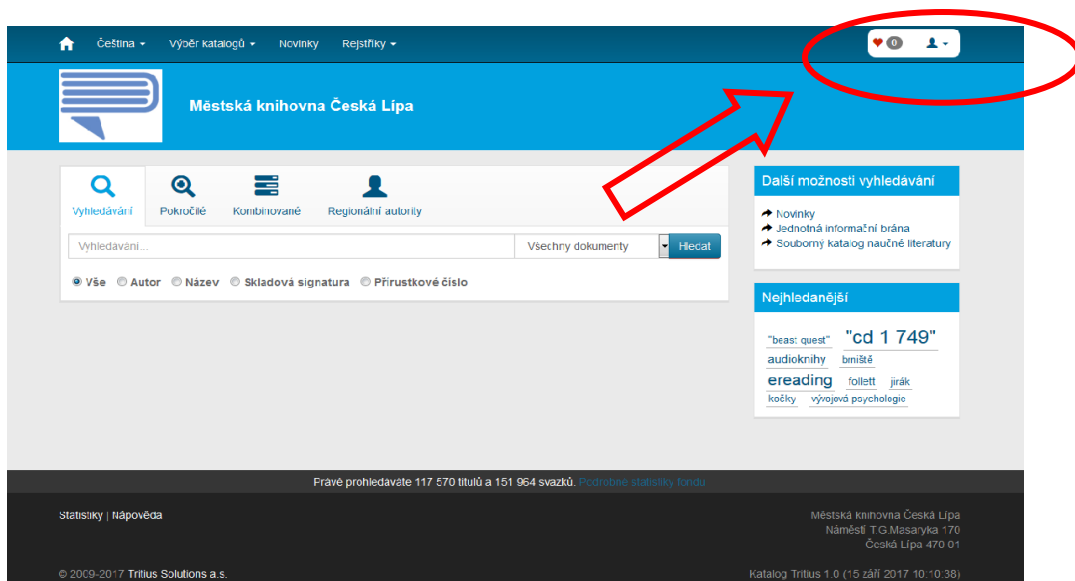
Čeština ▾ Výběr katalogů ▾ Novinky Rejstříky ▾

0

Městská knihovna Česká Lípa

Vyhledávání Pokročilé Kombinované Regionální autority

Vyhledávání...

Všechny dokumenty

Hledat

Vše Autor Název Skladová signatura Přírustkové číslo

Další možnosti vyhledávání

Novinky
Jednotná informační brána
Souborný katalog naučné literatury

Nejhledanější

"beas: quest" "cd 1 749" audioknihy bmiště ereading follett jirák kočky vývojová psychologie

Právě prohledáváte 117 570 titulů a 151 964 svazků. Podrobné statistiky fondu

Statistiky | Nápověda

Městská knihovna Česká Lípa
Náměstí T.G.Masaryka 170
Česká Lípa 470 01

© 2009-2017 Tritius Solutions a.s.

Katalog Tritius 1.0 (15 září 2017 10:10:38)